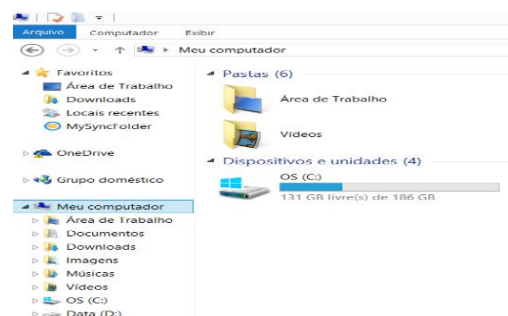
Arquivo Computador Exibir

Meu computador

Favoritos
Área de Trabalho
Downloads
Locais recentes
MySyncFolder

OneDrive

Grupo doméstico

Meu computador
Área de Trabalho
Documentos
Downloads
Imagens
Músicas
Vídeos
OS (C:)
Data (D:)

Pastas (6)

Área de Trabalho

Vídeos

Dispositivos e unidades (4)

OS (C:)
131 GB livre(s) de 186 GB